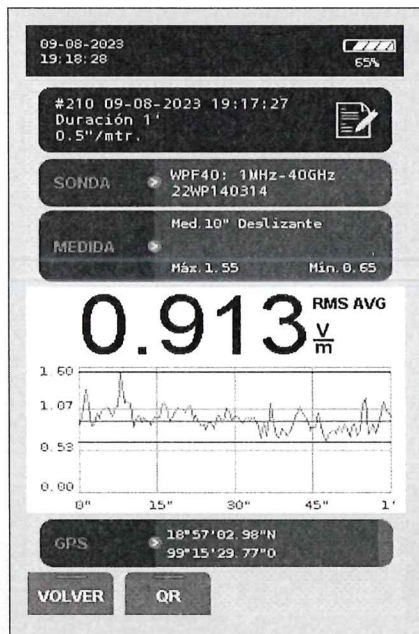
09-08-2023
19:18:28
65%

#210 09-08-2023 19:17:27
Duración 1'
0.5"/mtr.

SONDA
WPF40: 1MHz-40GHz
22WP140314

MEDIDA
Med.10" Deslizante
Máx.1.55
Mín.0.65

0.913 RMS AVG $\frac{V}{m}$

1.60
1.07
0.53
0.00
0"
15"
30"
45"
1'

GPS
18°57'02.98"N
99°15'29.77"O

VOLVER
QR